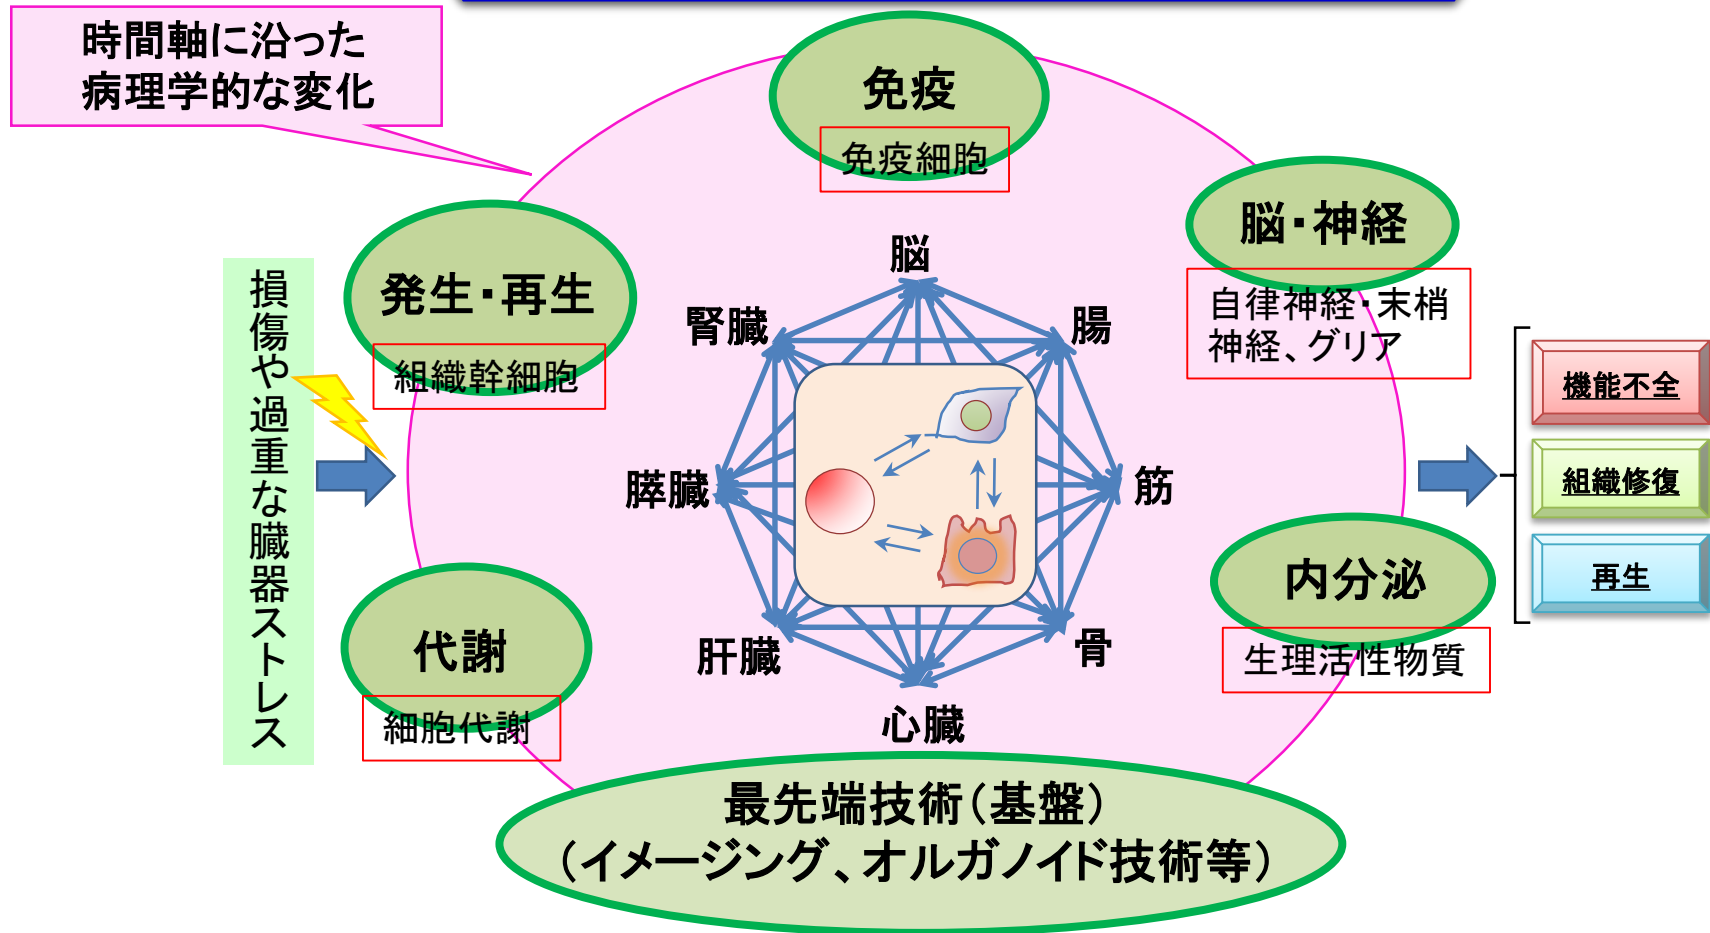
時間軸に沿った
病理学的な変化

免疫
免疫細胞

発生・再生
組織幹細胞

脳・神経
自律神経・末梢神経、グリア

損傷や過重な臓器ストレス

脳
腎臓
腸
膵臓
筋
肝臓
骨
心臓

機能不全
組織修復
再生

内分泌
生理活性物質

代謝
細胞代謝

最先端技術（基盤）
（イメージング、オルガノイド技術等）